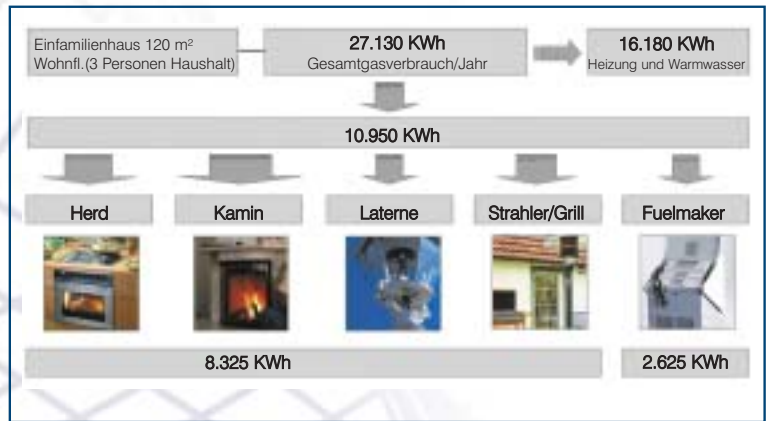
Einfamilienhaus 120 m²
Wohnfl.(3 Personen Haushalt)

27.130 KWh
Gesamtgasverbrauch/Jahr

16.180 KWh
Heizung und Warmwasser

10.950 KWh

Herd

Kamin

Laterne

Strahler/Grill

Fuelmaker

8.325 KWh

2.625 KWh